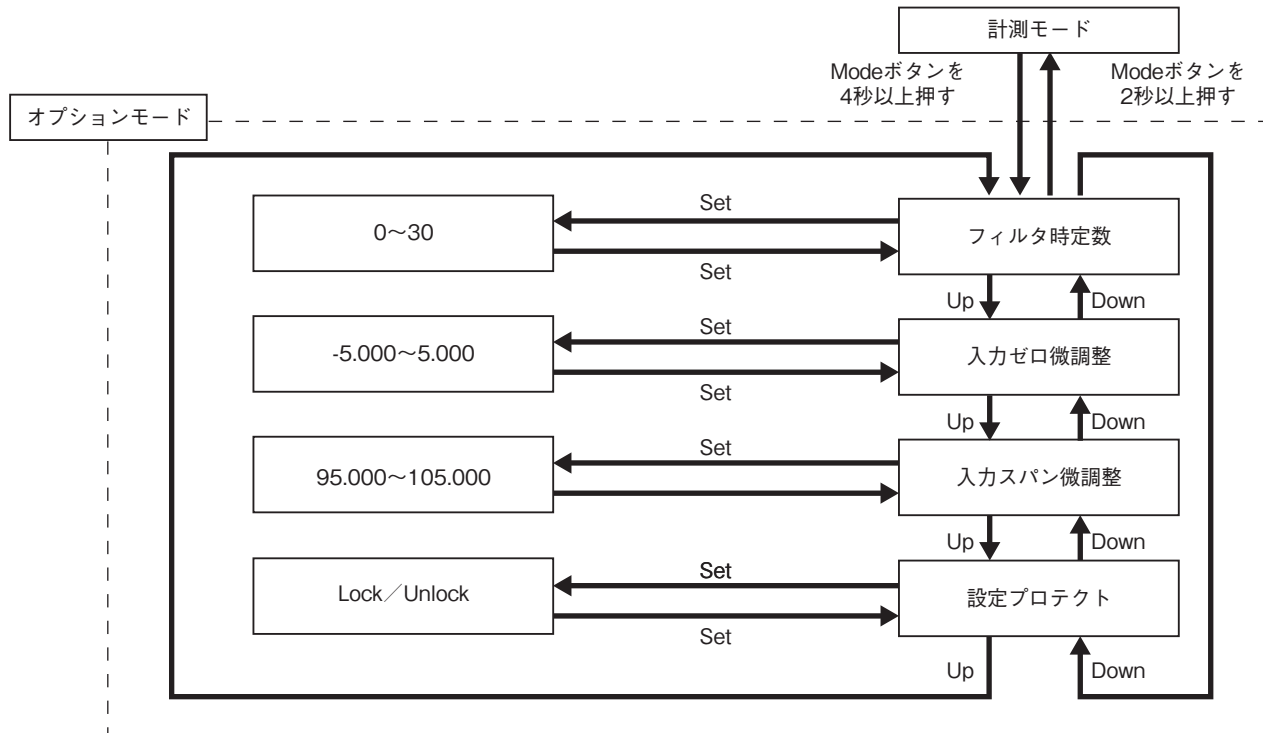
計測モード

Modeボタンを4秒以上押す

Modeボタンを2秒以上押す

オプションモード

0〜30

Set

Set

フィルタ時定数

Up

Down

-5.000〜5.000

Set

Set

入力ゼロ微調整

Up

Down

95.000〜105.000

Set

Set

入力スパン微調整

Up

Down

Lock／Unlock

Set

Set

設定プロテクト

Up

Down